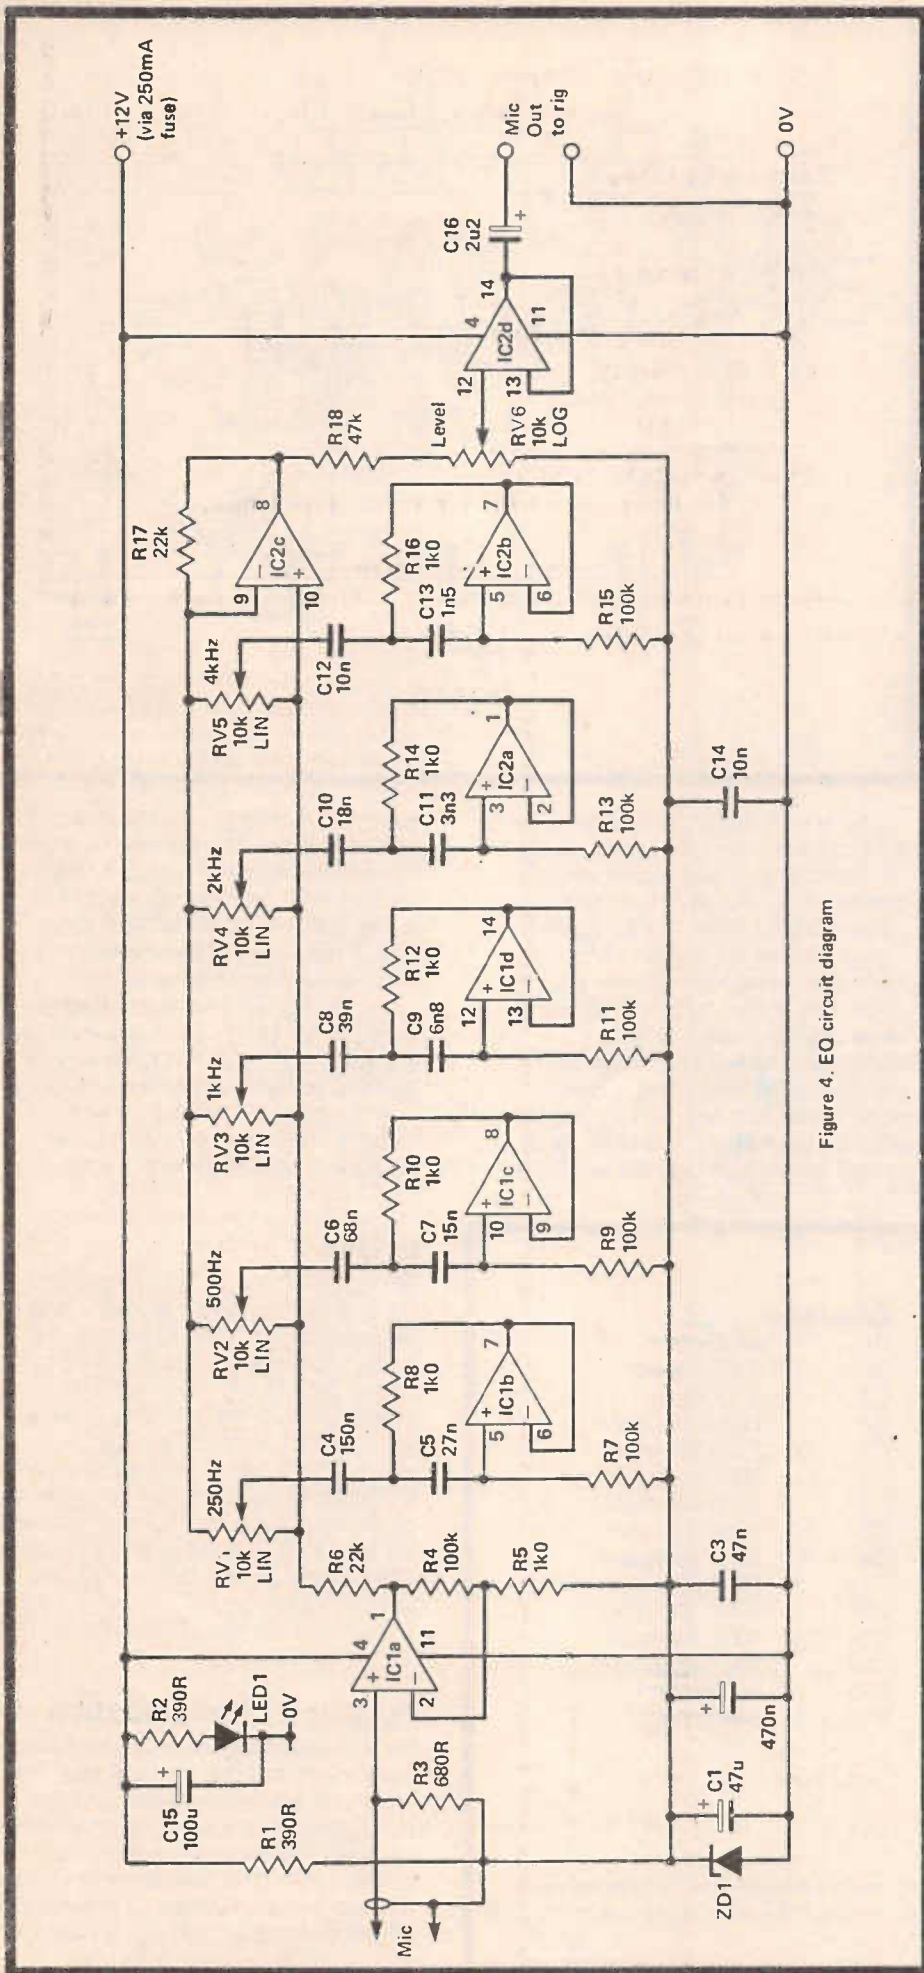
+12V (via 250mA fuse)

Mic Out to rig

0V

C16 2u2

IC2d

14

4

11

12

13

R18 47k

Level

RV6 10k LOG

R17 22k

8

IC2c

9

10

R16 1k0

7

IC2b

5

6

4kHz

RV5 10k LIN

C12 10n

C13 1n5

R15 100k

R14 1k0

1

IC2a

3

2

C14 10n

2kHz

RV4 10k LIN

C10 18n

C11 3n3

R13 100k

R12 1k0

14

IC1d

12

13

1kHz

RV3 10k LIN

C8 39n

C9 6n8

R11 100k

Figure 4. EQ circuit diagram

R10 1k0

8

IC1c

10

9

500Hz

RV2 10k LIN

C6 68n

C7 15n

R9 100k

R8 1k0

7

IC1b

5

6

250Hz

RV1 10k LIN

C4 150n

C5 27n

R7 100k

R6 22k

R4 100k

R5 1k0

C3 47n

1

IC1a

4

11

3

2

R2 390R

LED1

0V

C15 100u

R3 680R

R1 390R

470n

C1 47u

ZD1

Mic